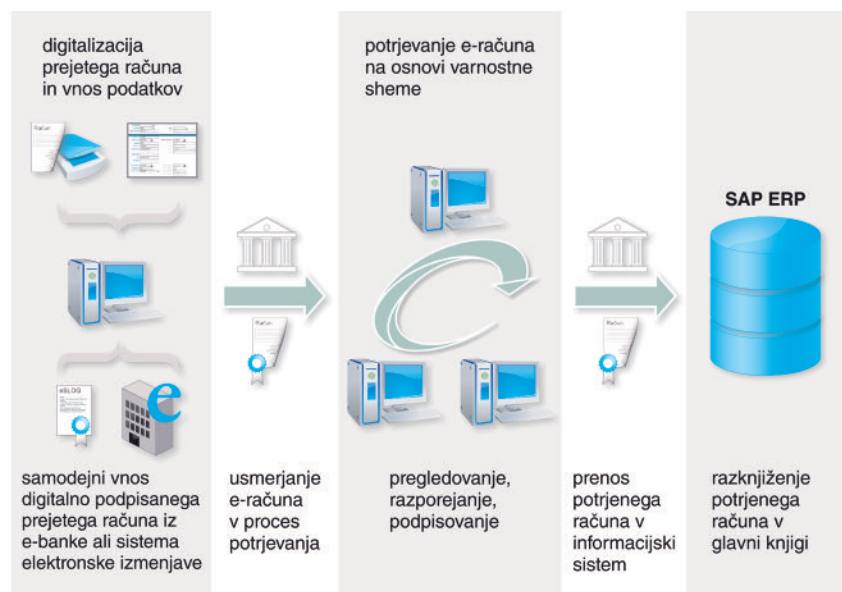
digitalizacija prejetega računa in vnos podatkov

Račun

eSLOG

samodejni vnos digitalno podpisanega prejetega računa iz e-banke ali sistema elektronske izmenjave

Račun

usmerjanje e-računa v proces potrjevanja

potrjevanje e-računa na osnovi varnostne sheme

pregledovanje, razporejanje, podpisovanje

Račun

prenos potrjenega računa v informacijski sistem

SAP ERP

razknjiženje potrjenega računa v glavni knjigi